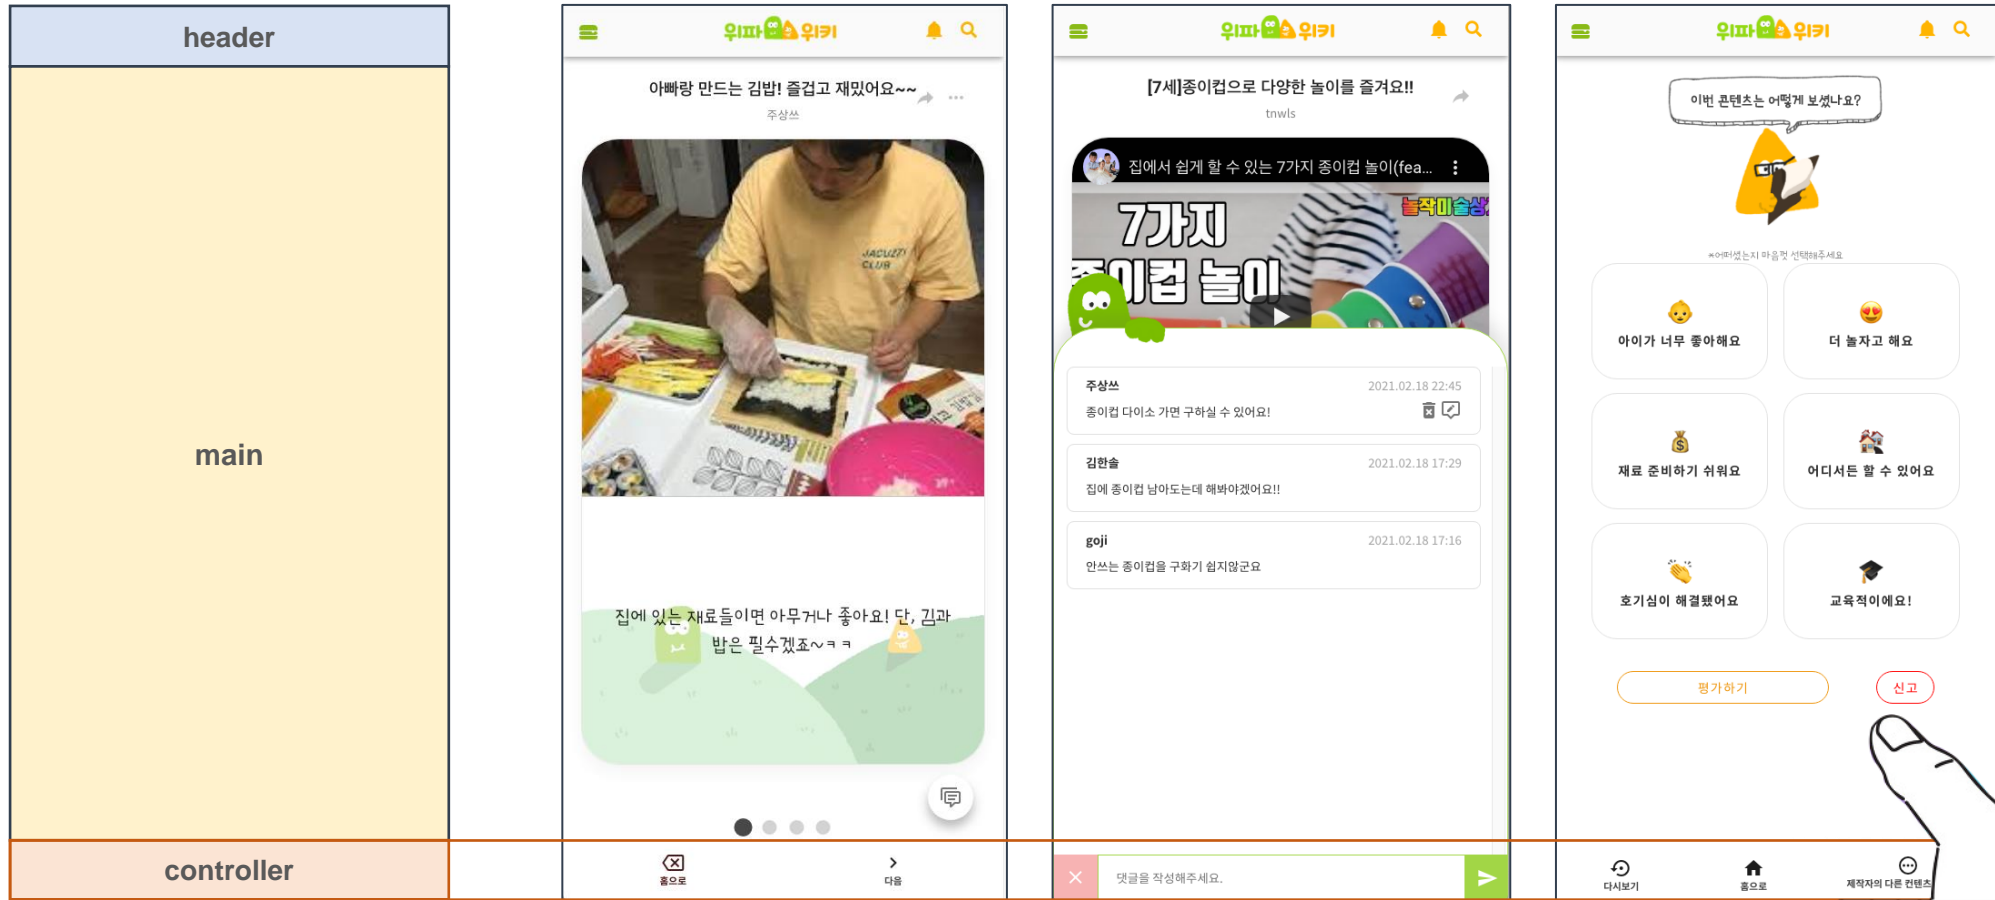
header

main

controller

우파 위키

아빠랑 만드는 김밥! 즐겁고 재밌어요~~

주상쓰

JACUZZI CLUB

집에 있는 재료들이면 아무거나 좋아요! 단, 김과 밥은 필수겠죠~ㅋㅋ

홈으로

다음

우파 위키

[7세]종이컵으로 다양한 놀이를 즐겨요!!

tnwls

집에서 쉽게 할 수 있는 7가지 종이컵 놀이(fea...

7가지 종이컵 놀이

놀작미술상

주상쓰 2021.02.18 22:45
종이컵 다이소 가면 구하실 수 있어요!

김한솔 2021.02.18 17:29
집에 종이컵 남아도는데 해봐야겠어요!!

goji 2021.02.18 17:16
안쓰는 종이컵을 구하기 쉽지않군요

댓글을 작성해주세요.

우파 위키

이번 콘텐츠는 어떻게 보셨나요?

※어떠셨는지 마음껏 선택해주세요

아이가 너무 좋아해요

더 놀자고 해요

재료 준비하기 쉬워요

어디서든 할 수 있어요

호기심이 해결됐어요

교육적이에요!

평가하기

신고

다시보기

홈으로

제작자의 다른 컨텐츠